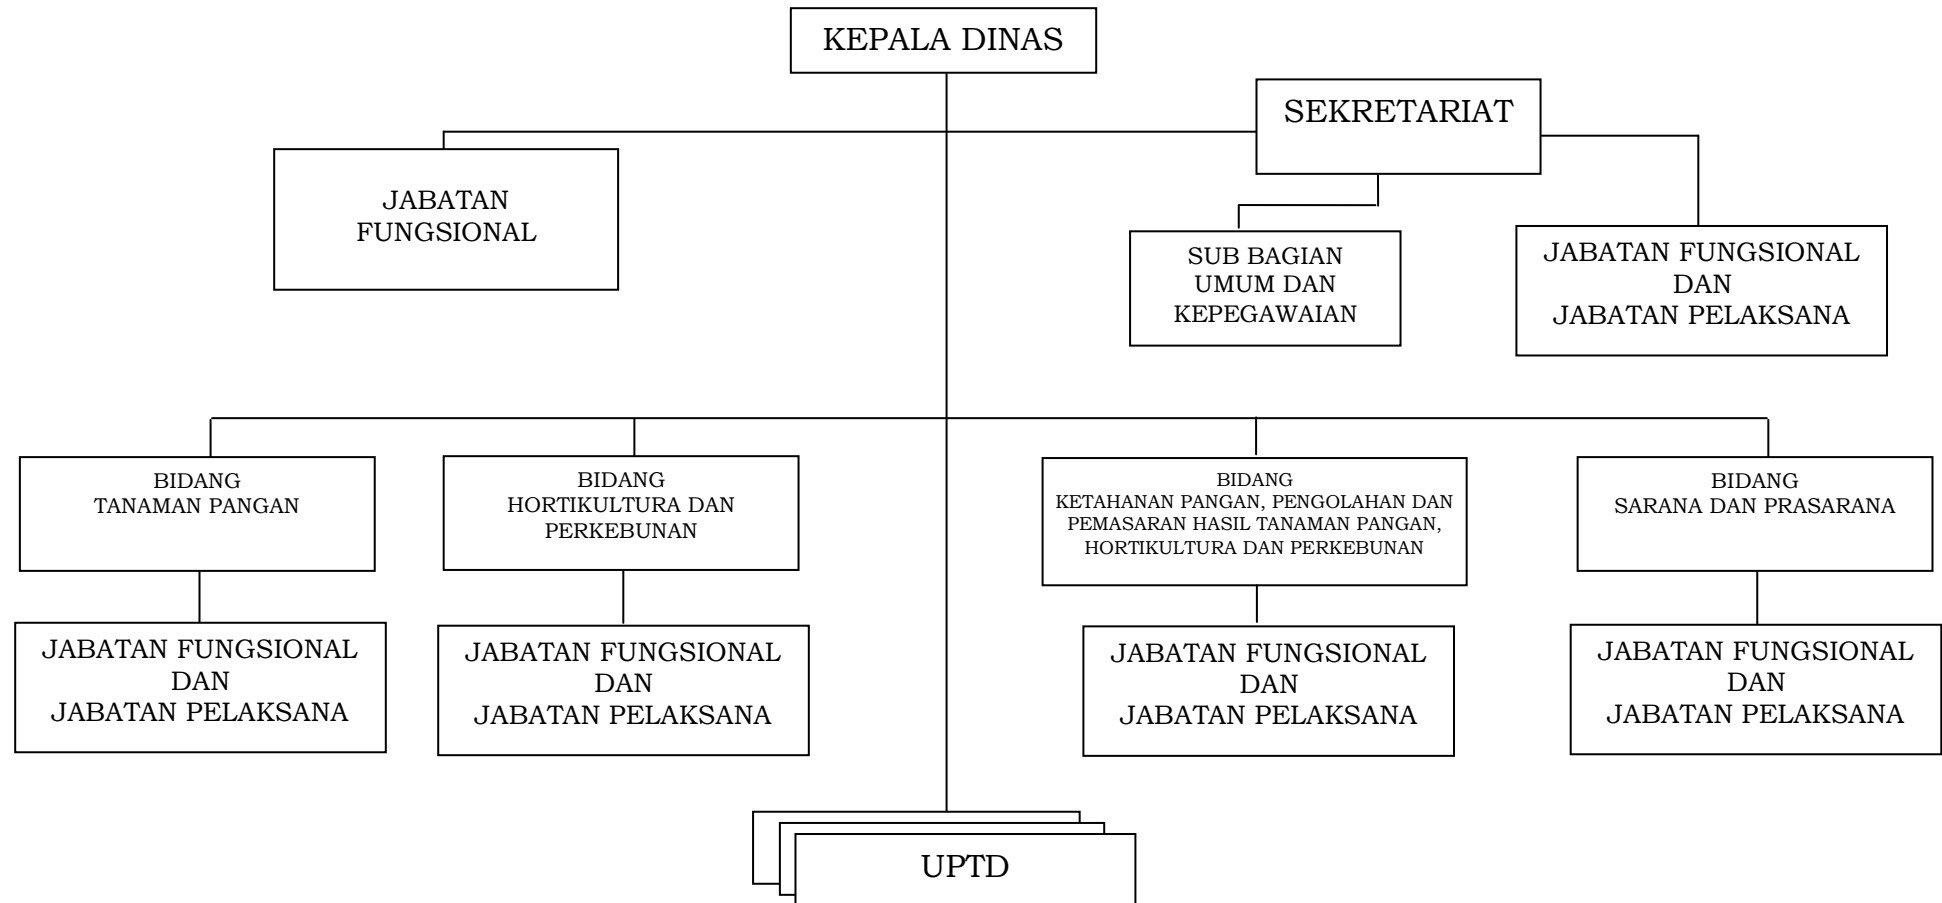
KEPALA DINAS

SEKRETARIAT

JABATAN FUNGSIONAL

SUB BAGIAN UMUM DAN KEPEGAWAIAN

JABATAN FUNGSIONAL DAN JABATAN PELAKSANA

BIDANG TANAMAN PANGAN

BIDANG HORTIKULTURA DAN PERKEBUNAN

BIDANG KETAHANAN PANGAN, PENGOLAHAN DAN PEMASARAN HASIL TANAMAN PANGAN, HORTIKULTURA DAN PERKEBUNAN

BIDANG SARANA DAN PRASARANA

JABATAN FUNGSIONAL DAN JABATAN PELAKSANA

JABATAN FUNGSIONAL DAN JABATAN PELAKSANA

JABATAN FUNGSIONAL DAN JABATAN PELAKSANA

JABATAN FUNGSIONAL DAN JABATAN PELAKSANA

UPTD